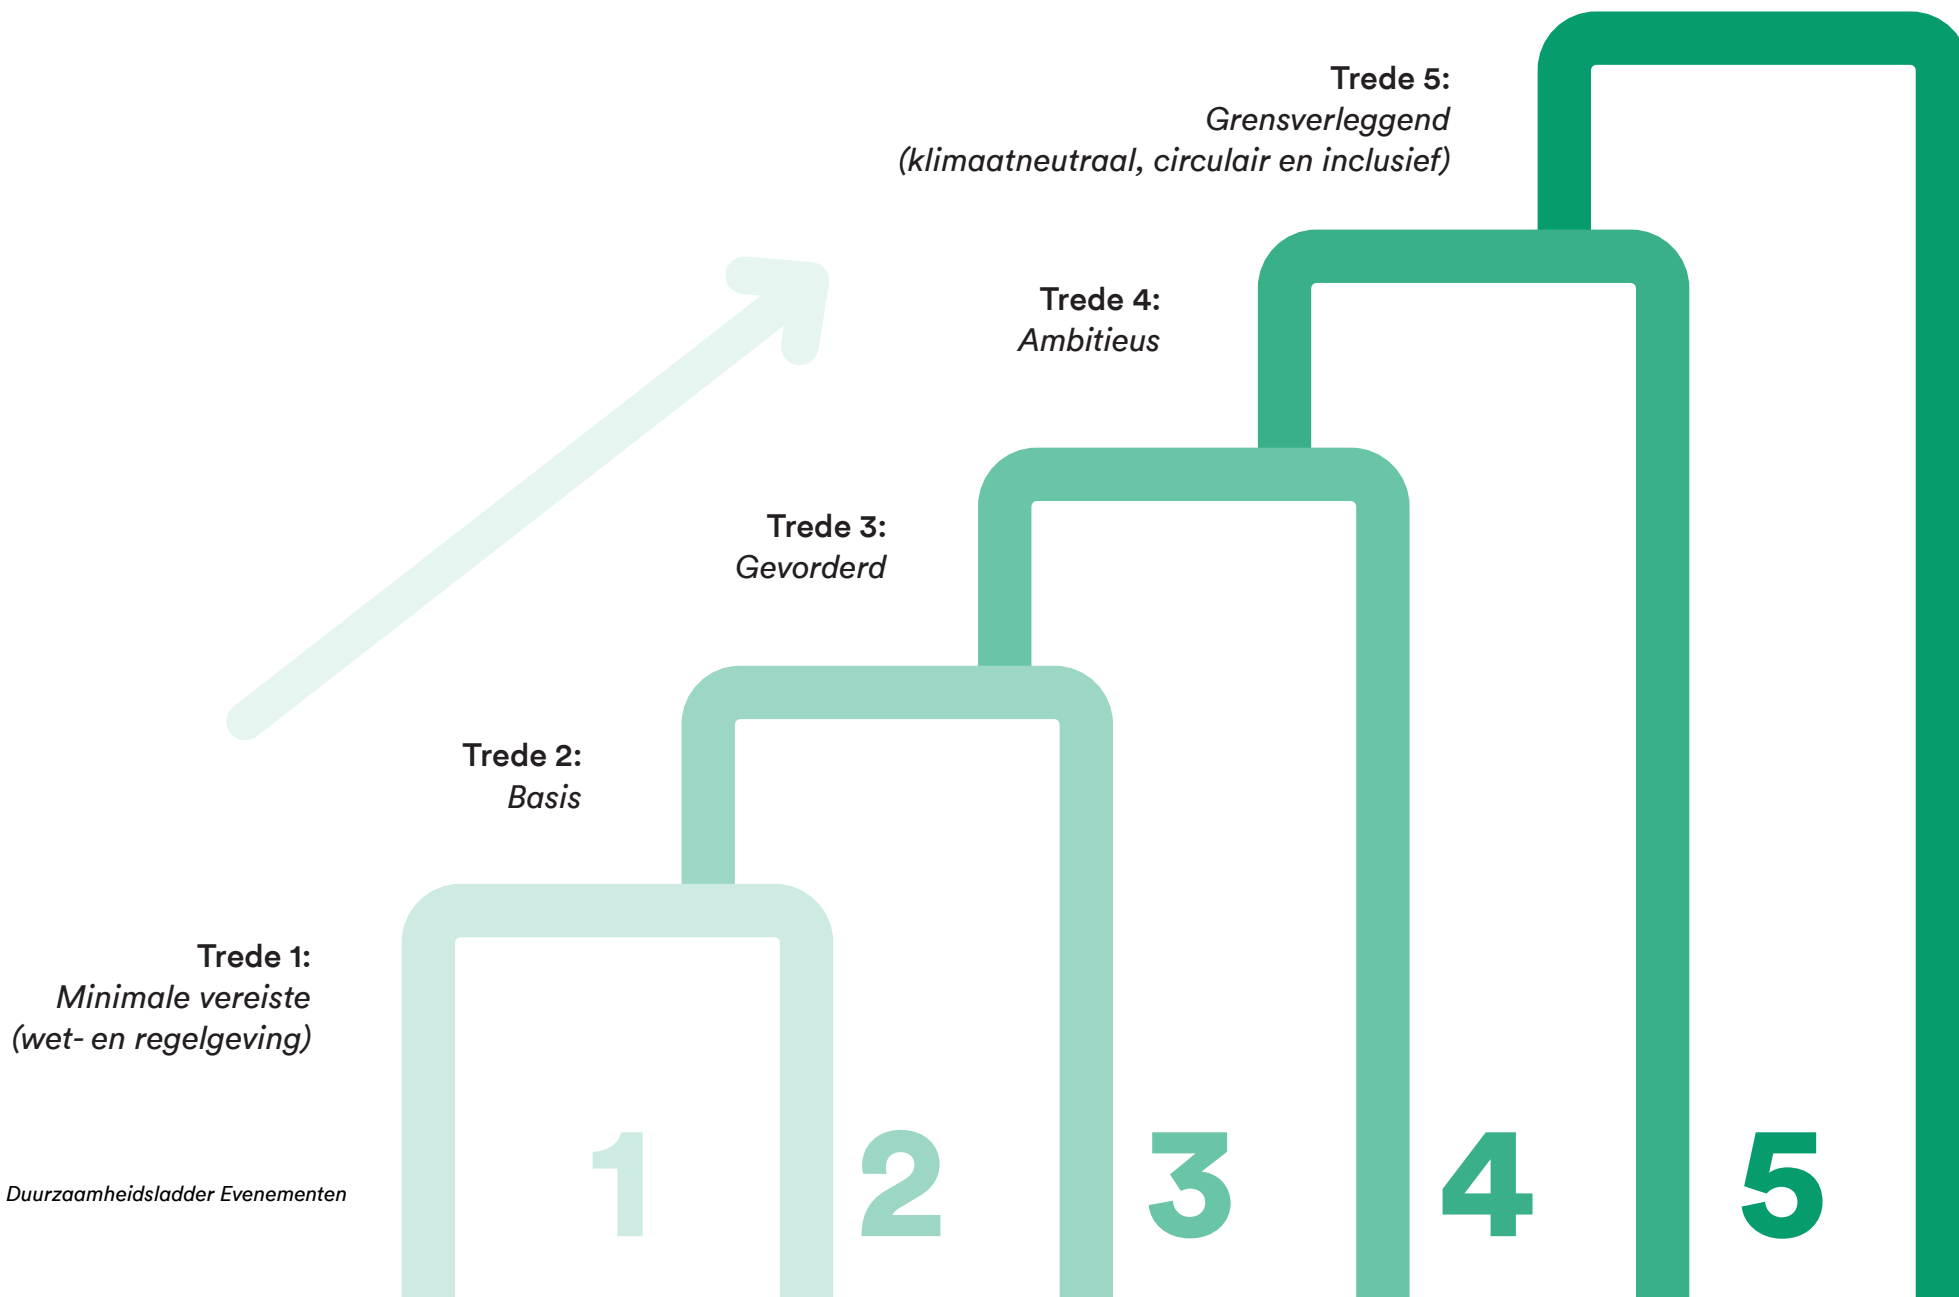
Trede 5:
Grensverleggend
(klimaatneutraal, circulair en inclusief)

Trede 4:
Ambitieus

Trede 3:
Gevorderd

Trede 2:
Basis

Trede 1:
Minimale vereiste
(wet- en regelgeving)

Duurzaamheidsladder Evenementen

1 2 3 4 5